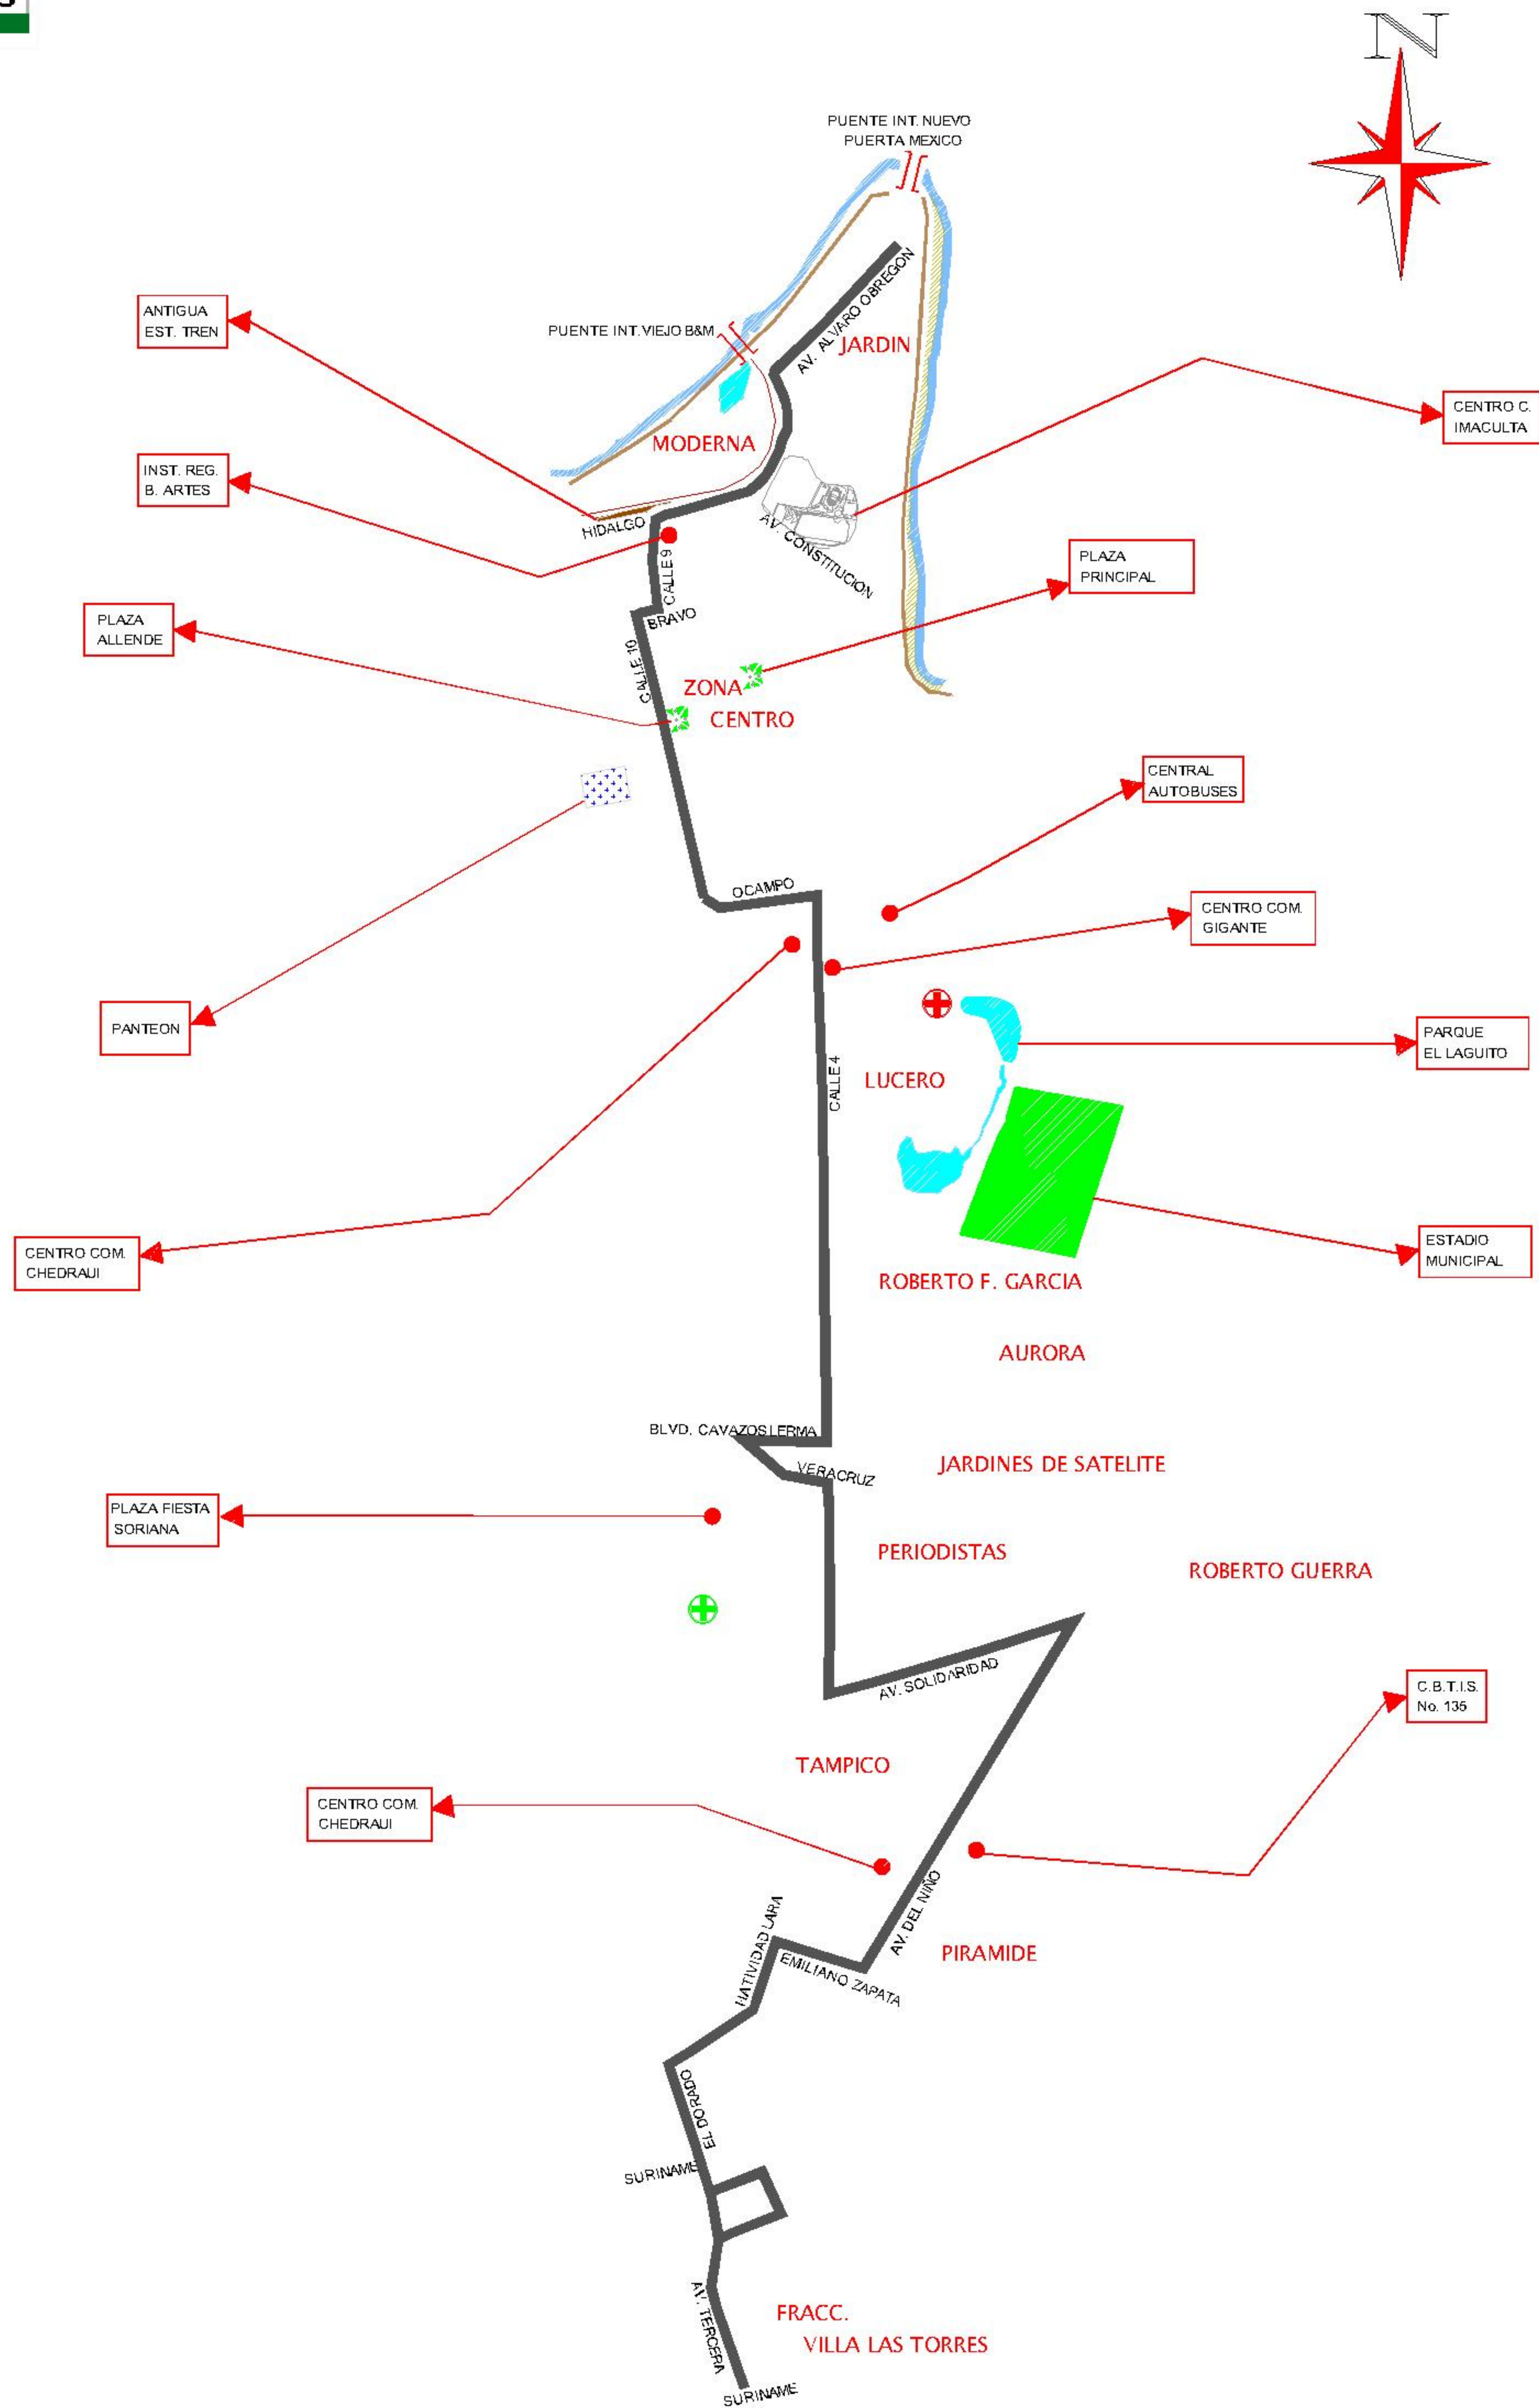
N

PUENTE INT. NUEVO PUERTA MEXICO

ANTIGUA EST. TREN

PUENTE INT. VIEJO B&M

AV. ALVARO OBREGON

JARDIN

CENTRO C. IMACULTA

MODERNA

INST. REG. B. ARTES

HIDALGO

AV. CONSTITUCION

CALLE 9

PLAZA PRINCIPAL

PLAZA ALLENDE

BRAVO

CALLE 10

ZONA CENTRO

CENTRAL AUTOBUSES

OCAMPO

CENTRO COM. GIGANTE

PANTEON

PARQUE EL LAGUITO

CALLE 4

LUCERO

CENTRO COM. CHEDRAUI

ESTADIO MUNICIPAL

ROBERTO F. GARCIA

AURORA

BLVD. CAVAZOS LERMA

VERACRUZ

JARDINES DE SATELITE

PLAZA FIESTA SORIANA

PERIODISTAS

ROBERTO GUERRA

AV. SOLIDARIDAD

C.B.T.I.S. No. 135

TAMPICO

CENTRO COM. CHEDRAUI

AV. DEL NIÑO

NATIVIDAD LARA

EMILIANO ZAPATA

PIRAMIDE

EL DORADO

SURINAME

AV. TERCERA

FRACC. VILLA LAS TORRES

SURINAME